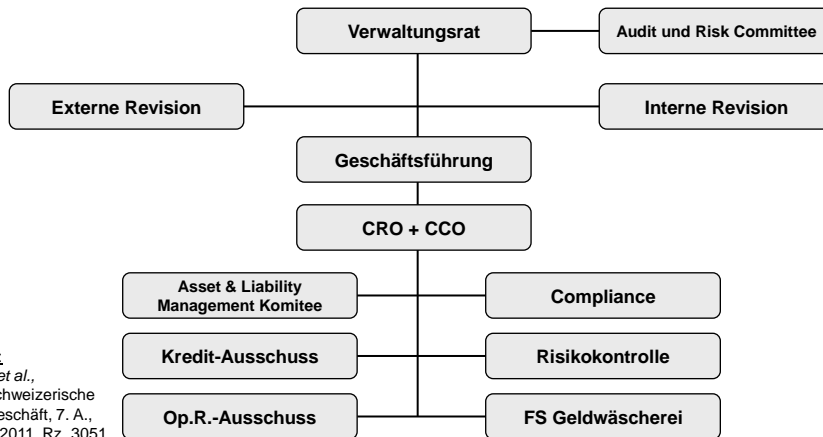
Verwaltungsrat

Audit und Risk Committee

Externe Revision

Interne Revision

Geschäftsführung

CRO + CCO

Asset & Liability Management Komitee

Compliance

Kredit-Ausschuss

Risikokontrolle

Op.R.-Ausschuss

FS Geldwäscherei

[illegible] et al., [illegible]chweizerische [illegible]eschäft, 7. A., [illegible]2011, Rz. 3051